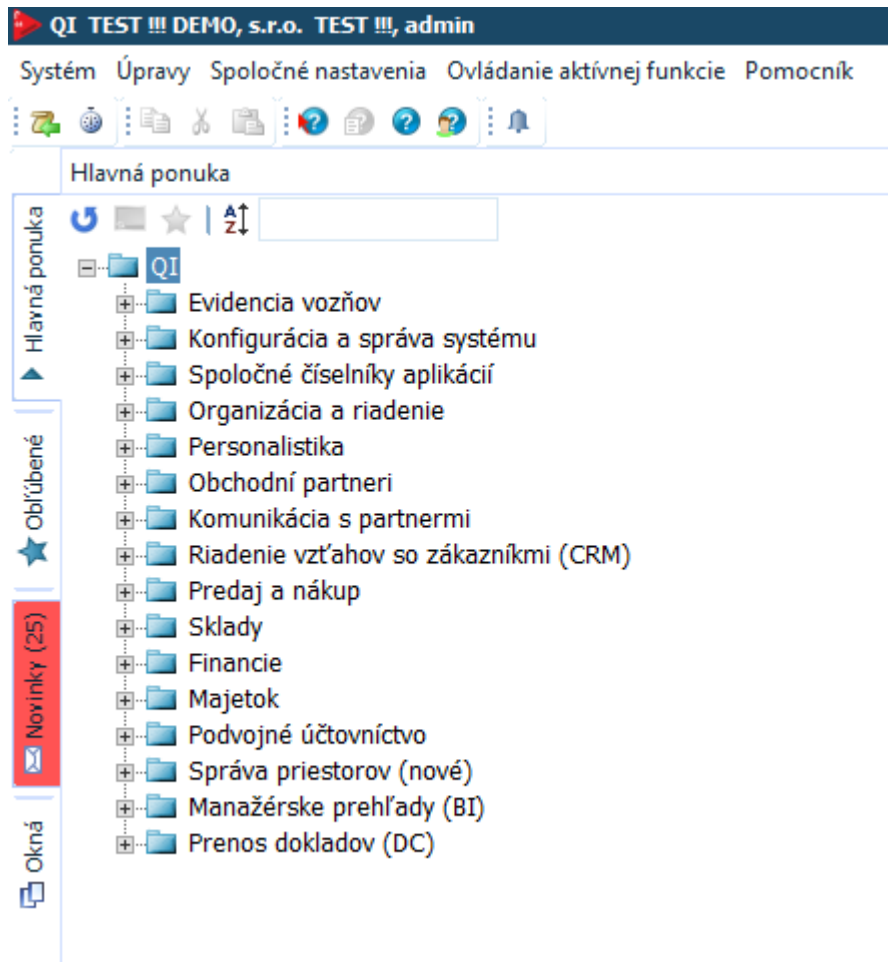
QI TEST !!! DEMO, s.r.o. TEST !!!, admin

Systém Úpravy Spoločné nastavenia Ovládanie aktívnej funkcie Pomocník

Hlavná ponuka

Hlavná ponuka

Obľúbené

Novinky (25)

Okná

QI
Evidencia vozňov
Konfigurácia a správa systému
Spoločné číselníky aplikácií
Organizácia a riadenie
Personalistika
Obchodní partneri
Komunikácia s partnermi
Riadenie vzťahov so zákazníkmi (CRM)
Predaj a nákup
Sklady
Financie
Majetok
Podvojné účtovníctvo
Správa priestorov (nové)
Manažérske prehľady (BI)
Prenos dokladov (DC)